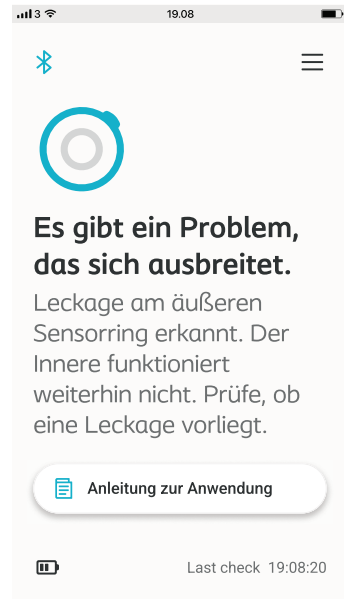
3 19.08

Es gibt ein Problem, das sich ausbreitet.

Leckage am äußeren Sensorring erkannt. Der Innere funktioniert weiterhin nicht. Prüfe, ob eine Leckage vorliegt.

Anleitung zur Anwendung

Last check 19:08:20